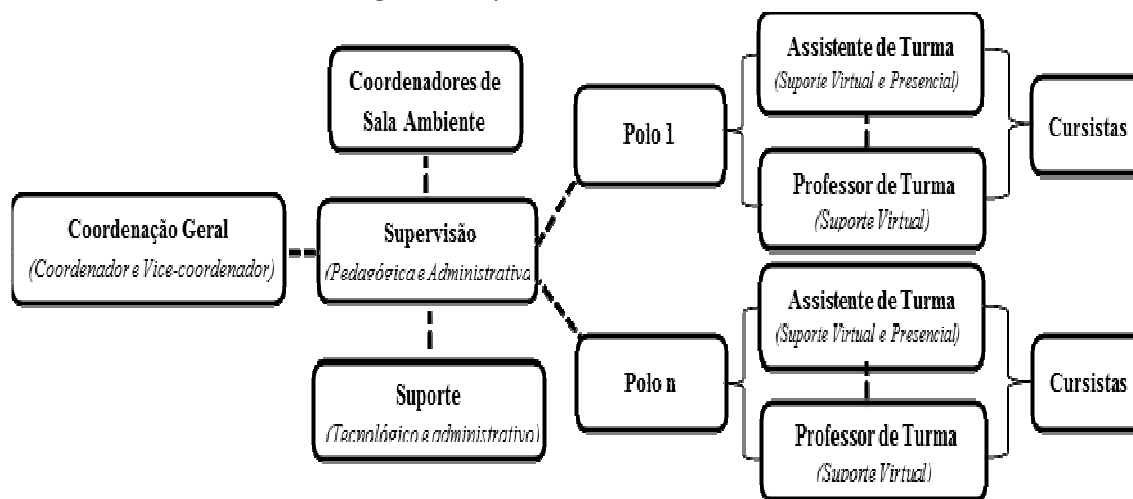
Coordenação Geral
(Coordenador e Vice-coordenador)

Coordenadores de Sala Ambiente

Supervisão
(Pedagógica e Administrativa)

Suporte
(Tecnológico e administrativo)

Polo 1

Polo n

Assistente de Turma
(Suporte Virtual e Presencial)

Professor de Turma
(Suporte Virtual)

Assistente de Turma
(Suporte Virtual e Presencial)

Professor de Turma
(Suporte Virtual)

Cursistas

Cursistas